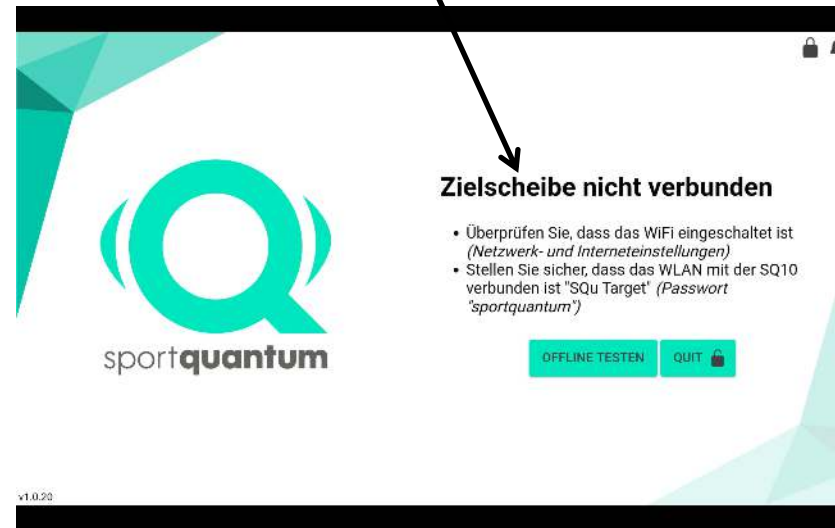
sportquantum

Zielscheibe nicht verbunden

• Überprüfen Sie, dass das WiFi eingeschaltet ist *(Netzwerk- und Interneteinstellungen)*
• Stellen Sie sicher, dass das WLAN mit der SQ10 verbunden ist "SQu Target" *(Passwort "sportquantum")*

OFFLINE TESTEN

QUIT

v1.0.23